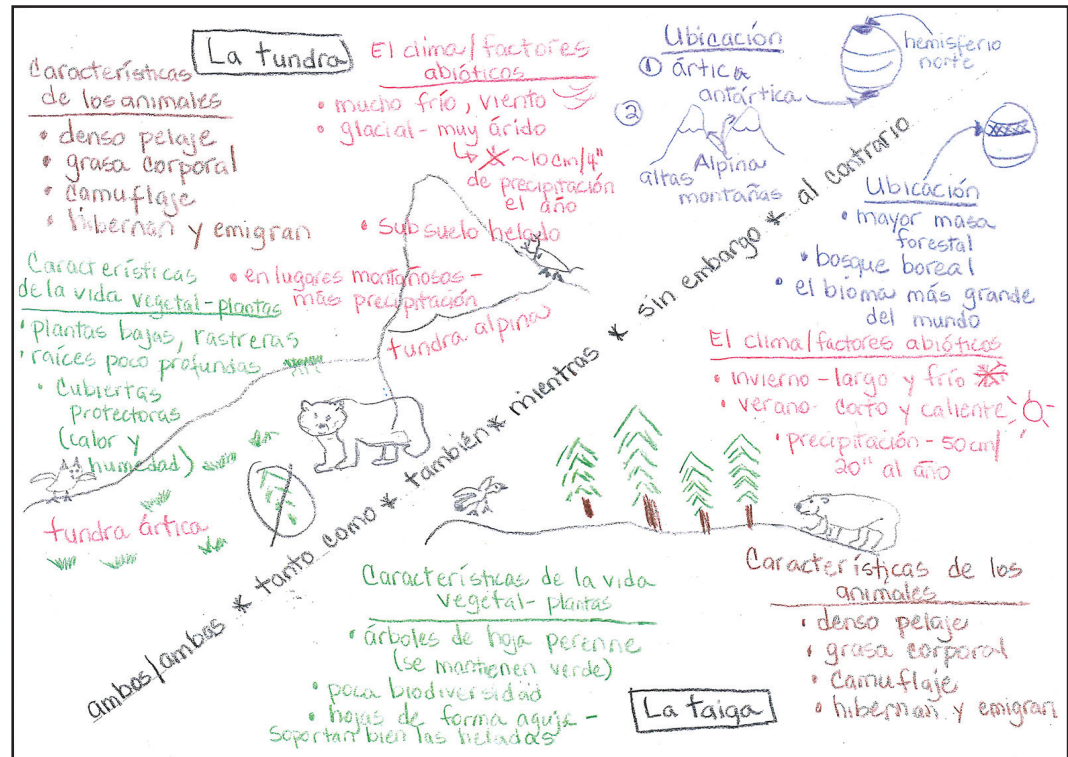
La tundra

Características de los animales
• denso pelaje
• grasa corporal
• camuflaje
• hibernan y emigran

El clima/factores abióticos
• mucho frío, viento
• glacial - muy árido
↳ ~10 cm/4" de precipitación el año
• Subsuelo helado

Ubicación
① ártica
antártica
hemisferio norte
②
altas montañas
Alpina

Características de la vida vegetal - plantas
• plantas bajas, rastreras
• raíces poco profundas
• Cubiertas protectoras (calor y humedad)

• en lugares montañosos - más precipitación
tundra alpina

tundra ártica

ambos/ambas * tanto como * también * mientras * sin embargo * al contrario

Ubicación
• mayor masa forestal
• bosque boreal
• el bioma más grande del mundo

El clima/factores abióticos
• invierno - largo y frío
• verano - corto y caliente
• precipitación - 50 cm/20" al año

Características de la vida vegetal - plantas
• árboles de hoja perenne (se mantienen verde)
• poca biodiversidad
• hojas de forma aguja - soportan bien las heladas

Características de los animales
• denso pelaje
• grasa corporal
• camuflaje
• hibernan y emigran

La taiga